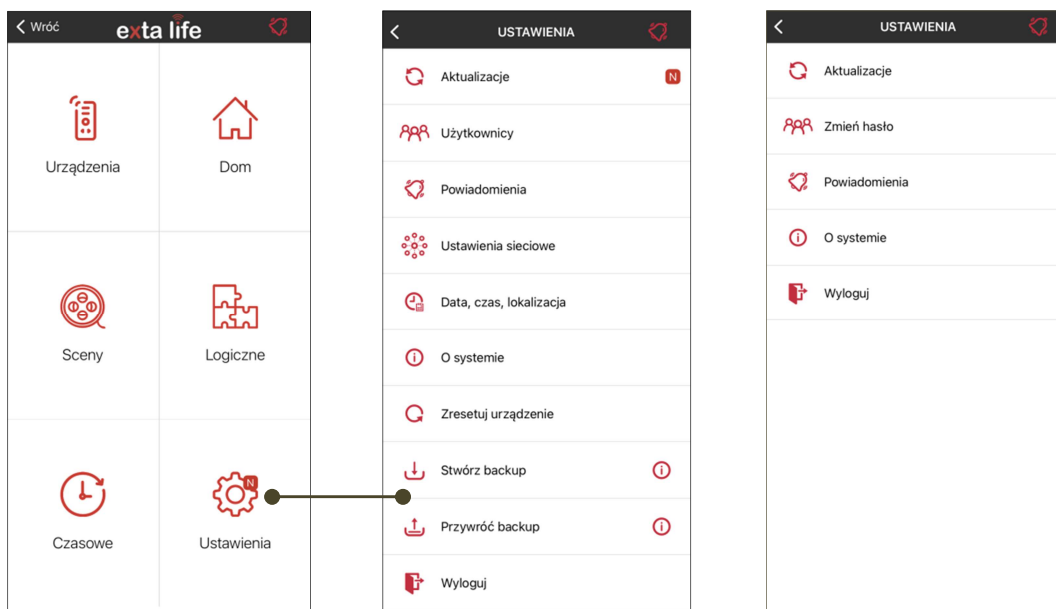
Wróć exta life

Urządzenia
Dom
Sceny
Logiczne
Czasowe
N
Ustawienia

USTAWIENIA

Aktualizacje N
Użytkownicy
Powiadomienia
Ustawienia sieciowe
Data, czas, lokalizacja
O systemie
Zresetuj urządzenie
Stwórz backup
Przywróć backup
Wyloguj

USTAWIENIA

Aktualizacje
Zmień hasło
Powiadomienia
O systemie
Wyloguj